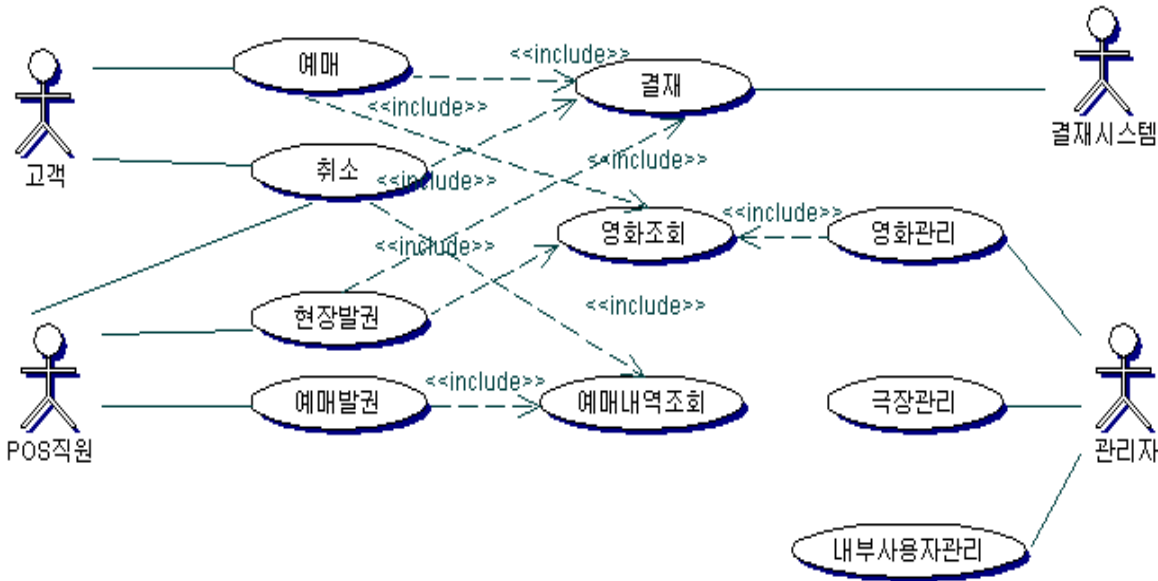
예매
<<include>>
결재
결재시스템
<<include>>
고객
취소
<<include>>
<<include>>
<<include>>
영화조회
영화관리
<<include>>
<<include>>
현장발권
<<include>>
POS직원
예매발권
<<include>>
예매내역조회
극장관리
관리자
내부사용자관리